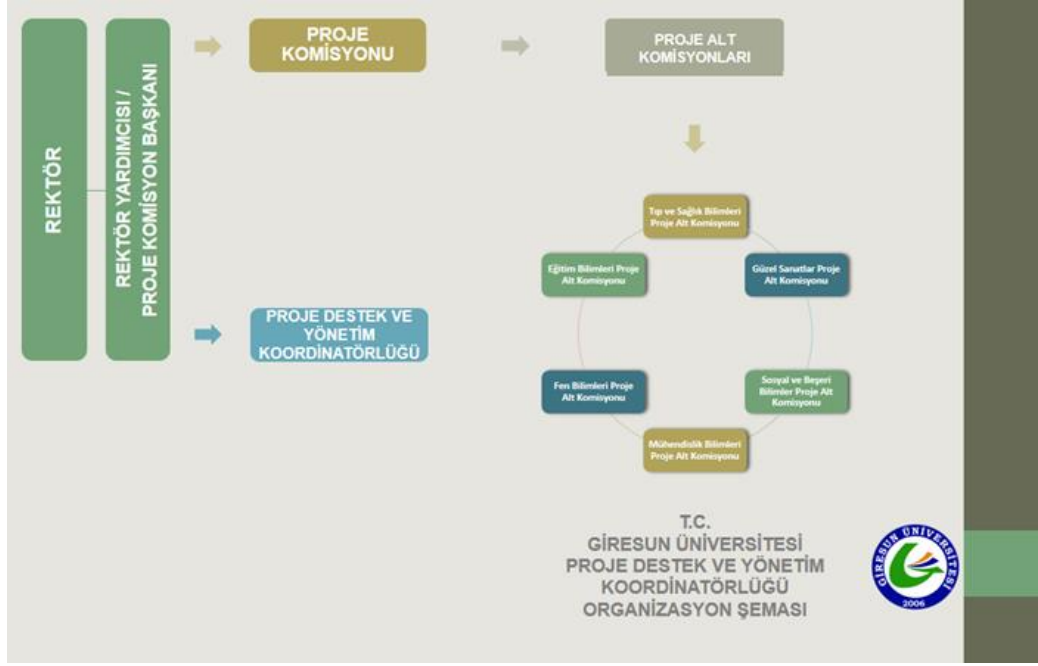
REKTÖR

REKTÖR YARDIMCISI / PROJE KOMİSYON BAŞKANI

PROJE KOMİSYONU

PROJE ALT KOMİSYONLARI

PROJE DESTEK VE YÖNETİM KOORDİNATÖRLÜĞÜ

Tıp ve Sağlık Bilimleri Proje Alt Komisyonu

Güzel Sanatlar Proje Alt Komisyonu

Sosyal ve Beşeri Bilimler Proje Alt Komisyonu

Mühendislik Bilimleri Proje Alt Komisyonu

Fen Bilimleri Proje Alt Komisyonu

Eğitim Bilimleri Proje Alt Komisyonu

T.C.
GİRESUN ÜNİVERSİTESİ
PROJE DESTEK VE YÖNETİM KOORDİNATÖRLÜĞÜ
ORGANİZASYON ŞEMASI

GİRESUN ÜNİVERSİTESİ
2006